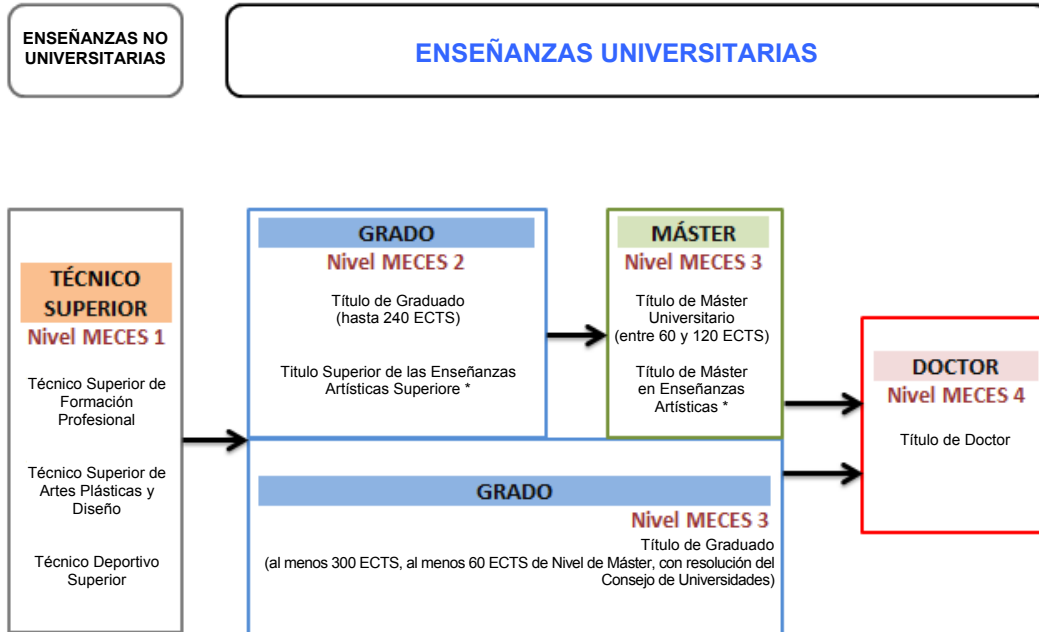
ENSEÑANZAS NO UNIVERSITARIAS

ENSEÑANZAS UNIVERSITARIAS

TÉCNICO SUPERIOR
Nivel MECES 1

Técnico Superior de Formación Profesional

Técnico Superior de Artes Plásticas y Diseño

Técnico Deportivo Superior

GRADO
Nivel MECES 2

Título de Graduado (hasta 240 ECTS)

Titulo Superior de las Enseñanzas Artísticas Superiore *

MÁSTER
Nivel MECES 3

Título de Máster Universitario (entre 60 y 120 ECTS)

Título de Máster en Enseñanzas Artísticas *

DOCTOR
Nivel MECES 4

Título de Doctor

GRADO
Nivel MECES 3
Título de Graduado
(al menos 300 ECTS, al menos 60 ECTS de Nivel de Máster, con resolución del Consejo de Universidades)